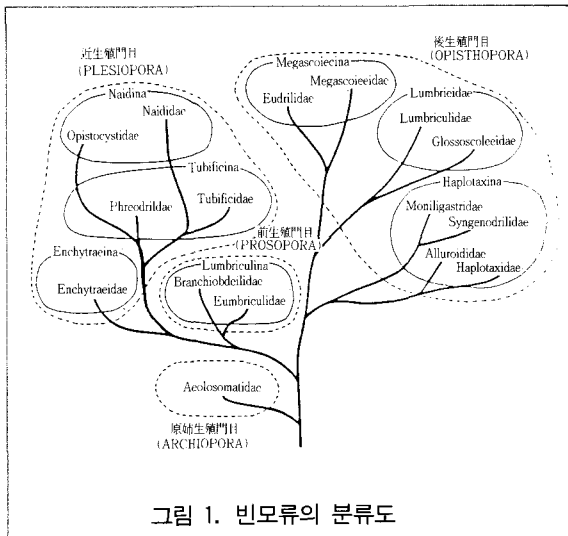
近生殖門目
(PLESIOPORA)

後生殖門目
(OPISTHOPORA)

Megascoiecina
Megascoieeidae
Eudrilidae

Naidina
Naididae
Opistocystidae

Lumbricidae
Lumbriculidae
Glossoscoleeidae

Tubificina
Phreodrilidae
Tubificidae

Haplotaxina
Moniligastridae
Syngenodrilidae
Alluroididae
Haplotaxidae

前生殖門目
(PROSOPORA)

Enchytraeina
Enchytraeidae

Lumbriculina
Branchiobdeilidae
Eumbriculidae

Aeolosomatidae

原始生殖門目
(ARCHIOPORA)

그림 1. 빈모류의 분류도